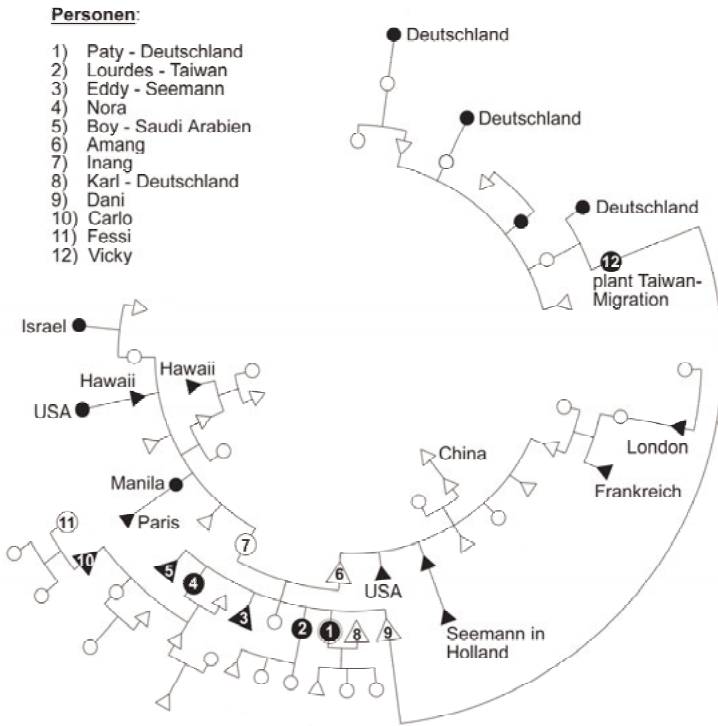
**Personen**:

1) Paty - Deutschland
2) Lourdes - Taiwan
3) Eddy - Seemann
4) Nora
5) Boy - Saudi Arabien
6) Amang
7) Inang
8) Karl - Deutschland
9) Dani
10) Carlo
11) Fessi
12) Vicky

Deutschland

Deutschland

Deutschland

12 plant Taiwan-Migration

Israel

Hawaii

Hawaii

USA

China

London

Frankreich

Manila

Paris

11

10

5

4

7

6

USA

3

2

1

8

9

Seemann in Holland